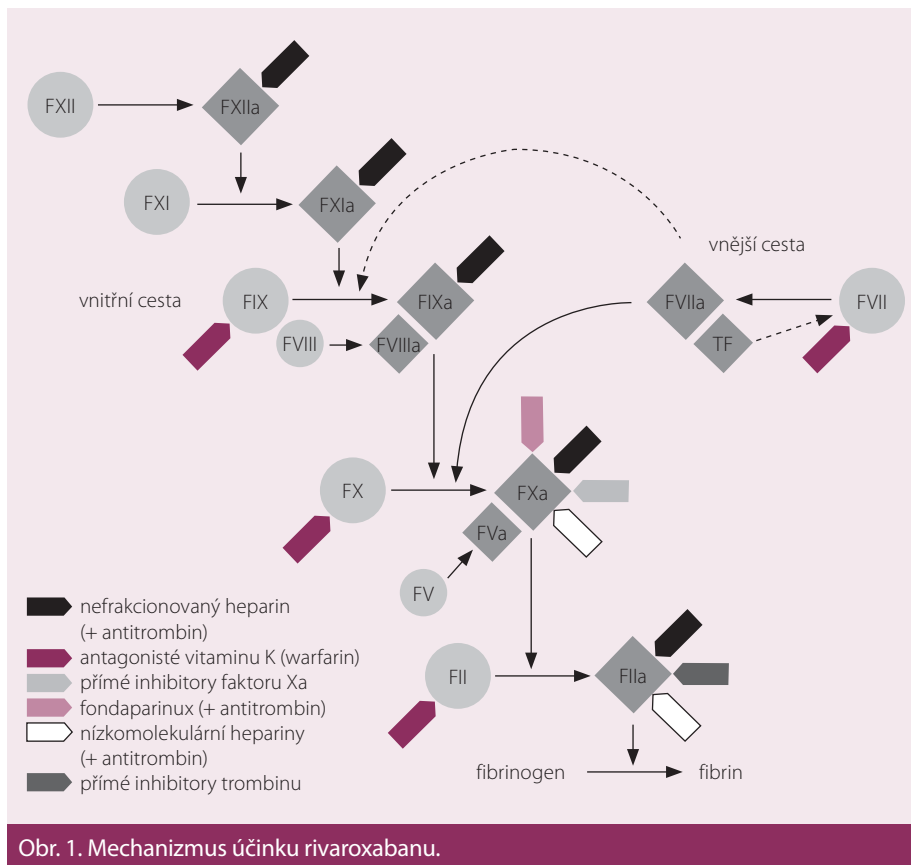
FXII
FXIIa
FXI
FXIa
vnější cesta
vnitřní cesta
FIX
FIXa
FVIIa
FVII
FVIII
FVIIIa
TF
FX
FXa
FVa
FV
FII
FIIa
fibrinogen
fibrin

nefrakcionovaný heparin (+ antitrombin)
antagonisté vitaminu K (warfarin)
přímé inhibitory faktoru Xa
fondaparinux (+ antitrombin)
nízkomolekulární hepariny (+ antitrombin)
přímé inhibitory trombinu

Obr. 1. Mechanizmus účinku rivaroxabanu.